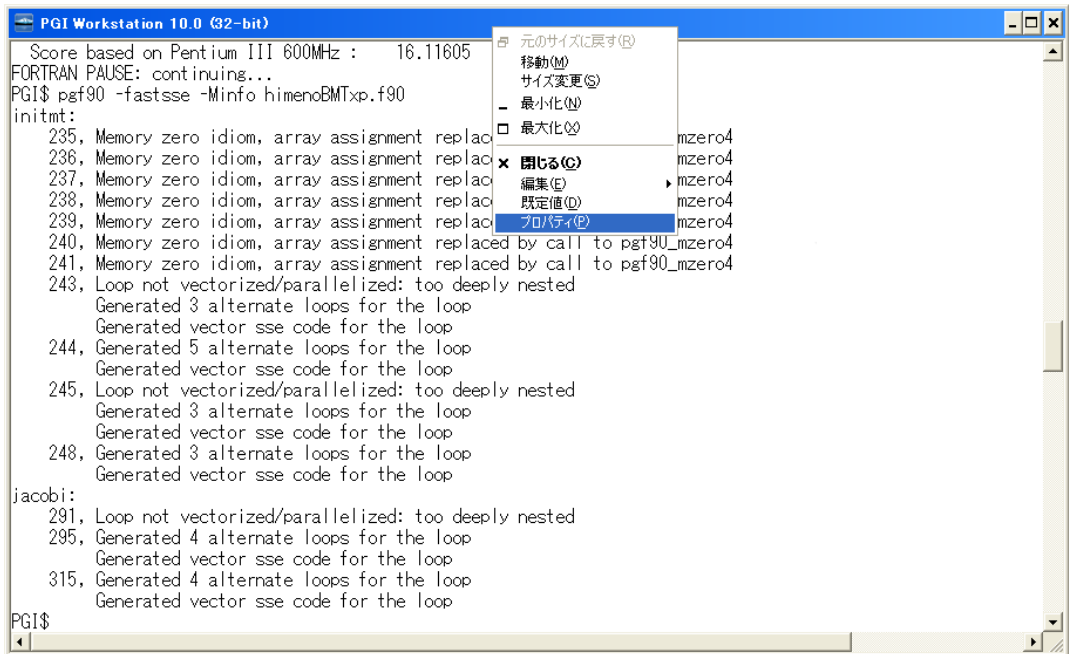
PGI Workstation 10.0 (32-bit)

Score based on Pentium III 600MHz : 16.11605
FORTRAN PAUSE: continuing...
PGI$ pgf90 -fastsse -Minfo himenoBMTxp.f90
initmt:
235, Memory zero idiom, array assignment replac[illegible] mzero4
236, Memory zero idiom, array assignment replac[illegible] mzero4
237, Memory zero idiom, array assignment replac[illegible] mzero4
238, Memory zero idiom, array assignment replac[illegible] mzero4
239, Memory zero idiom, array assignment replac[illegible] mzero4
240, Memory zero idiom, array assignment replaced by call to pgf90_mzero4
241, Memory zero idiom, array assignment replaced by call to pgf90_mzero4
243, Loop not vectorized/parallelized: too deeply nested
Generated 3 alternate loops for the loop
Generated vector sse code for the loop
244, Generated 5 alternate loops for the loop
Generated vector sse code for the loop
245, Loop not vectorized/parallelized: too deeply nested
Generated 3 alternate loops for the loop
Generated vector sse code for the loop
248, Generated 3 alternate loops for the loop
Generated vector sse code for the loop
jacobi:
291, Loop not vectorized/parallelized: too deeply nested
295, Generated 4 alternate loops for the loop
Generated vector sse code for the loop
315, Generated 4 alternate loops for the loop
Generated vector sse code for the loop
PGI$

元のサイズに戻す(R)
移動(M)
サイズ変更(S)
最小化(N)
最大化(X)
閉じる(C)
編集(E)
既定値(D)
プロパティ(P)